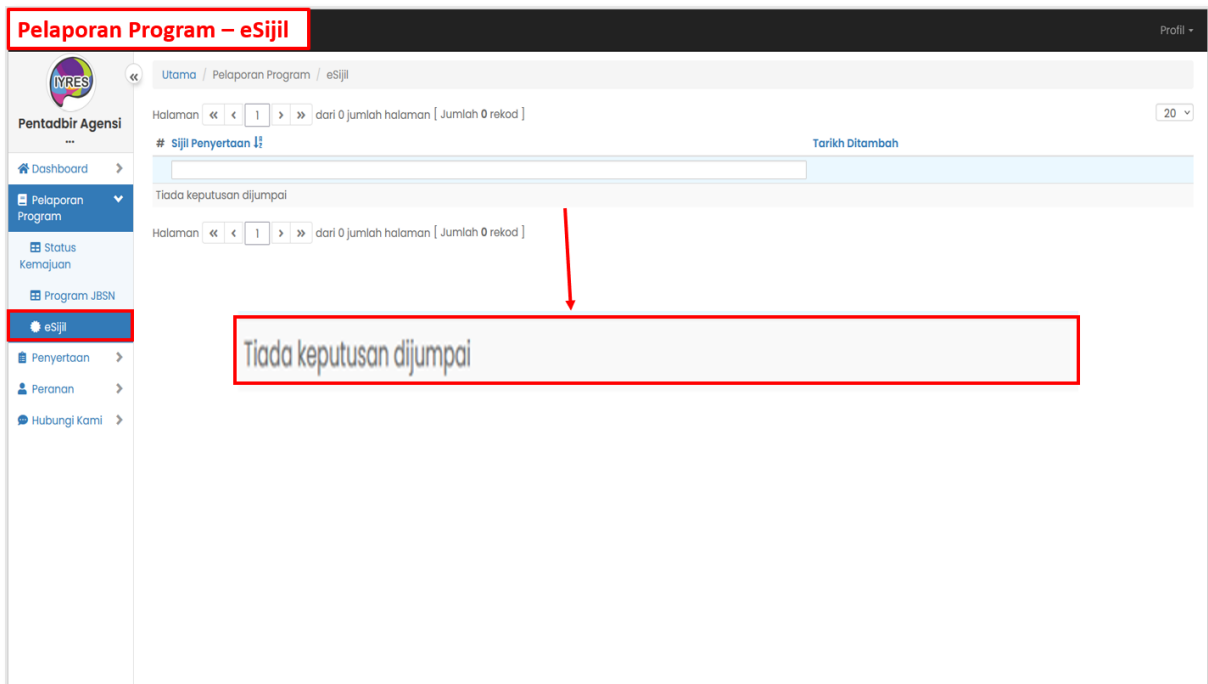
Pelaporan Program – eSijil

Profil

IYRES

Pentadbir Agensi

...

Dashboard

Pelaporan Program

Status Kemajuan

Program JBSN

eSijil

Penyertaan

Peranan

Hubungi Kami

Utama / Pelaporan Program / eSijil

Halaman « ‹ 1 › » dari 0 jumlah halaman [ Jumlah **0** rekod ]

20

| # | Sijil Penyertaan | Tarikh Ditambah |
|---|---|---|
| | | |
| Tiada keputusan dijumpai | | |

Halaman « ‹ 1 › » dari 0 jumlah halaman [ Jumlah **0** rekod ]

Tiada keputusan dijumpai